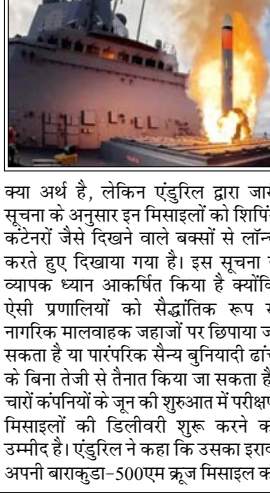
क्या अर्थ है, लेकिन एंडुरिल द्वारा जा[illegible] सूचना के अनुसार इन मिसाइलों को शिपिं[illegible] कंटेनरों जैसे दिखने वाले बक्सों से लॉन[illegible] करते हुए दिखाया गया है। इस सूचना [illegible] व्यापक ध्यान आकर्षित किया है क्योंकि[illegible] ऐसी प्रणालियों को सैद्धांतिक रूप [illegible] नागरिक मालवाहक जहाजों पर छिपाया ज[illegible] सकता है या पारंपरिक सैन्य बुनियादी ढां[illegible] के बिना तेजी से तैनात किया जा सकता है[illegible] चारों कंपनियों के जून की शुरुआत में परीक्ष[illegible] मिसाइलों की डिलीवरी शुरू करने क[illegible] उम्मीद है। एंडुरिल ने कहा कि उसका इराद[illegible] अपनी बाराकुडा-500एम क्रूज मिसाइल क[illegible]